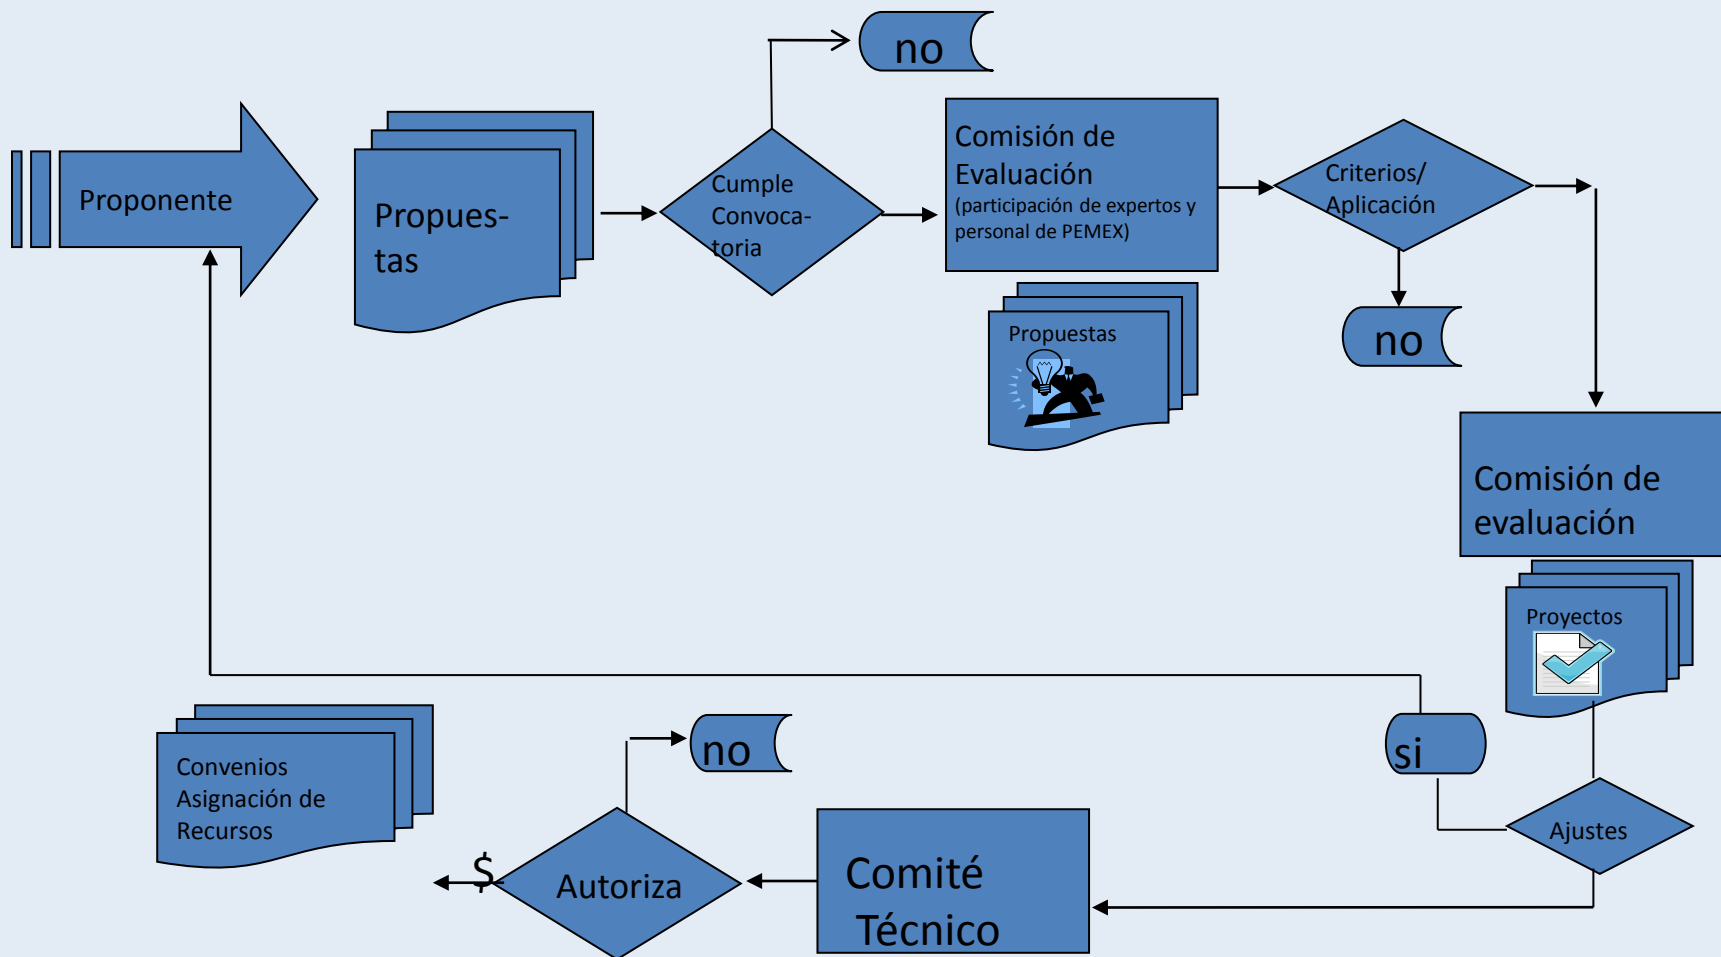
Proponente

Propuestas

Cumple Convocatoria

no

Comisión de Evaluación (participación de expertos y personal de PEMEX)

Propuestas

Criterios/ Aplicación

no

Comisión de evaluación

Proyectos

si

Ajustes

Comité Técnico

Autoriza

no

$

Convenios Asignación de Recursos